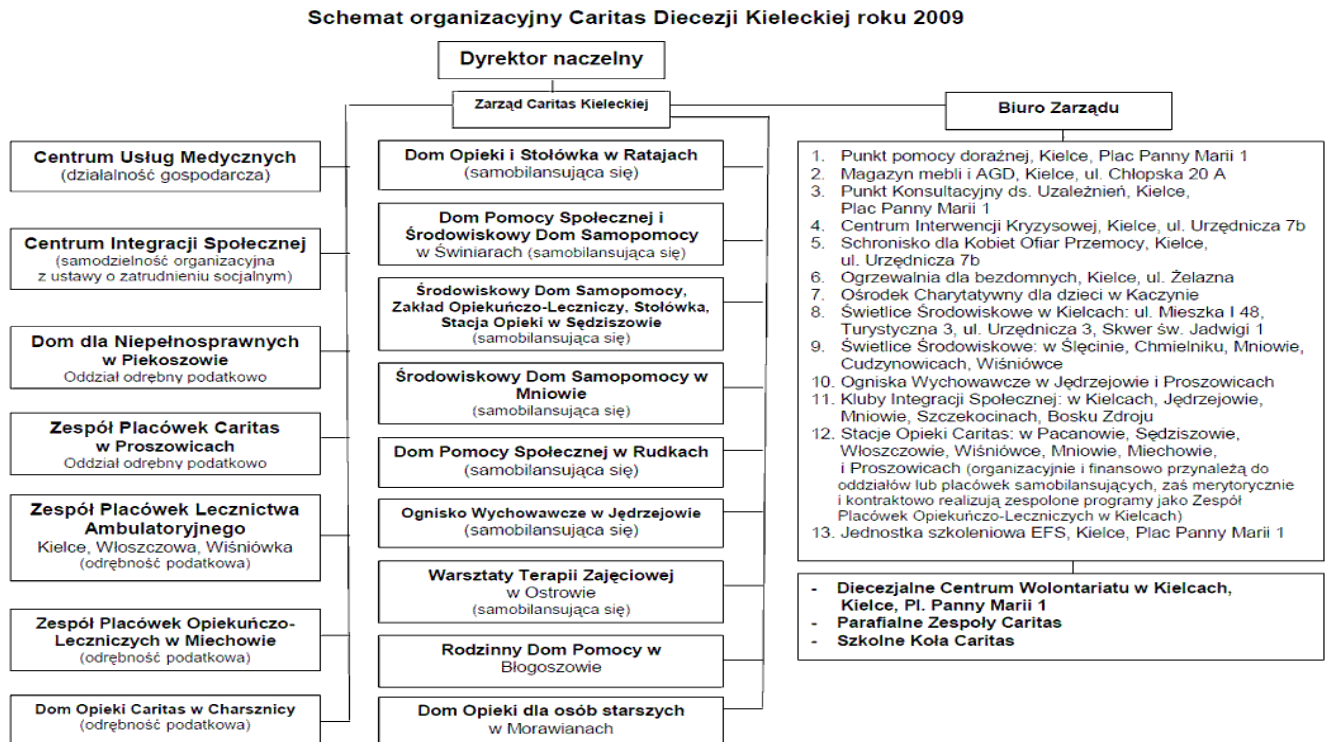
Schemat organizacyjny Caritas Diecezji Kieleckiej roku 2009

Dyrektor naczelny

Zarząd Caritas Kieleckiej

Biuro Zarządu

Centrum Usług Medycznych
(działalność gospodarcza)

Centrum Integracji Społecznej
(samodzielność organizacyjna z ustawy o zatrudnieniu socjalnym)

Dom dla Niepełnosprawnych w Piekoszowie
Oddział odrębny podatkowo

Zespół Placówek Caritas w Proszowicach
Oddział odrębny podatkowo

Zespół Placówek Lecznictwa Ambulatoryjnego
Kielce, Włoszczowa, Wiśniówka
(odrębność podatkowa)

Zespół Placówek Opiekuńczo-Leczniczych w Miechowie
(odrębność podatkowa)

Dom Opieki Caritas w Charsznicy
(odrębność podatkowa)

Dom Opieki i Stołówka w Ratajach
(samobilansująca się)

Dom Pomocy Społecznej i Środowiskowy Dom Samopomocy w Świniarach (samobilansująca się)

Środowiskowy Dom Samopomocy, Zakład Opiekuńczo-Leczniczy, Stołówka, Stacja Opieki w Sędziszowie
(samobilansująca się)

Środowiskowy Dom Samopomocy w Mniowie
(samobilansująca się)

Dom Pomocy Społecznej w Rudkach
(samobilansująca się)

Ognisko Wychowawcze w Jędrzejowie
(samobilansująca się)

Warsztaty Terapii Zajęciowej w Ostrowie
(samobilansująca się)

Rodzinny Dom Pomocy w Błogoszowie

Dom Opieki dla osób starszych w Morawianach

1. Punkt pomocy doraźnej, Kielce, Plac Panny Marii 1
2. Magazyn mebli i AGD, Kielce, ul. Chłopska 20 A
3. Punkt Konsultacyjny ds. Uzależnień, Kielce, Plac Panny Marii 1
4. Centrum Interwencji Kryzysowej, Kielce, ul. Urzędnicza 7b
5. Schronisko dla Kobiet Ofiar Przemocy, Kielce, ul. Urzędnicza 7b
6. Ogrzewalnia dla bezdomnych, Kielce, ul. Żelazna
7. Ośrodek Charytatywny dla dzieci w Kaczynie
8. Świetlice Środowiskowe w Kielcach: ul. Mieszka I 48, Turystyczna 3, ul. Urzędnicza 3, Skwer św. Jadwigi 1
9. Świetlice Środowiskowe: w Ślęcinie, Chmielniku, Mniowie, Cudzynowicach, Wiśniówce
10. Ogniska Wychowawcze w Jędrzejowie i Proszowicach
11. Kluby Integracji Społecznej: w Kielcach, Jędrzejowie, Mniowie, Szczekocinach, Bosku Zdroju
12. Stacje Opieki Caritas: w Pacanowie, Sędziszowie, Włoszczowie, Wiśniówce, Mniowie, Miechowie, i Proszowicach (organizacyjnie i finansowo przynależą do oddziałów lub placówek samobilansujących, zaś merytorycznie i kontraktowo realizują zespolone programy jako Zespół Placówek Opiekuńczo-Leczniczych w Kielcach)
13. Jednostka szkoleniowa EFS, Kielce, Plac Panny Marii 1

- Diecezjalne Centrum Wolontariatu w Kielcach, Kielce, Pl. Panny Marii 1
- Parafialne Zespoły Caritas
- Szkolne Koła Caritas